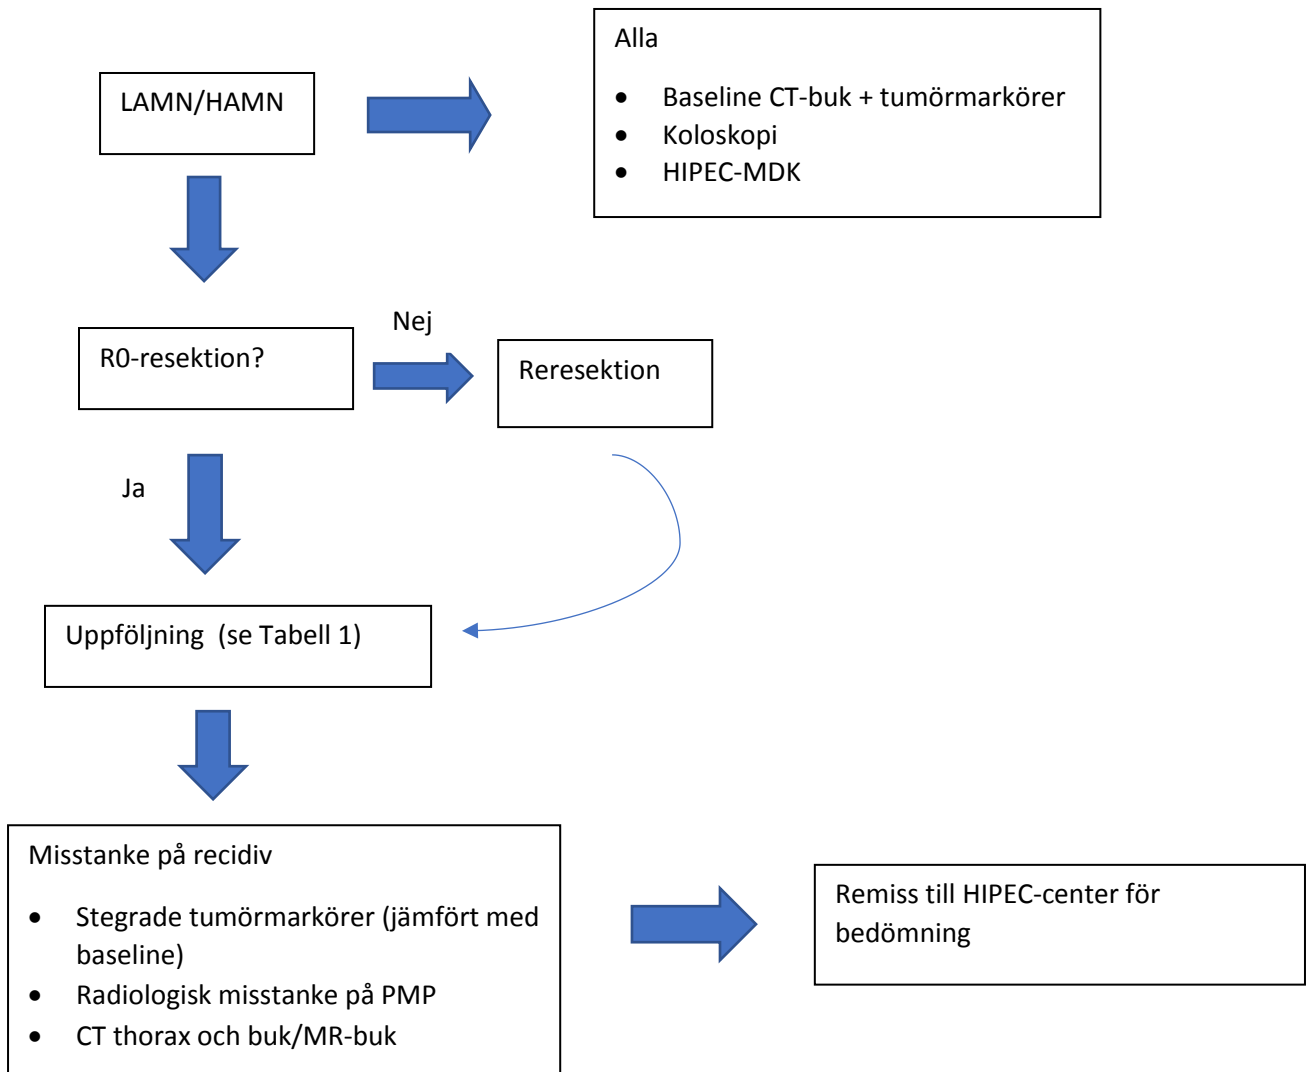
LAMN/HAMN

Alla

- Baseline CT-buk + tumörmarkörer
- Koloskopi
- HIPEC-MDK

R0-resektion?

Nej

Reresektion

Ja

Uppföljning (se Tabell 1)

Misstanke på recidiv

- Stegrade tumörmarkörer (jämfört med baseline)
- Radiologisk misstanke på PMP
- CT thorax och buk/MR-buk

Remiss till HIPEC-center för bedömning